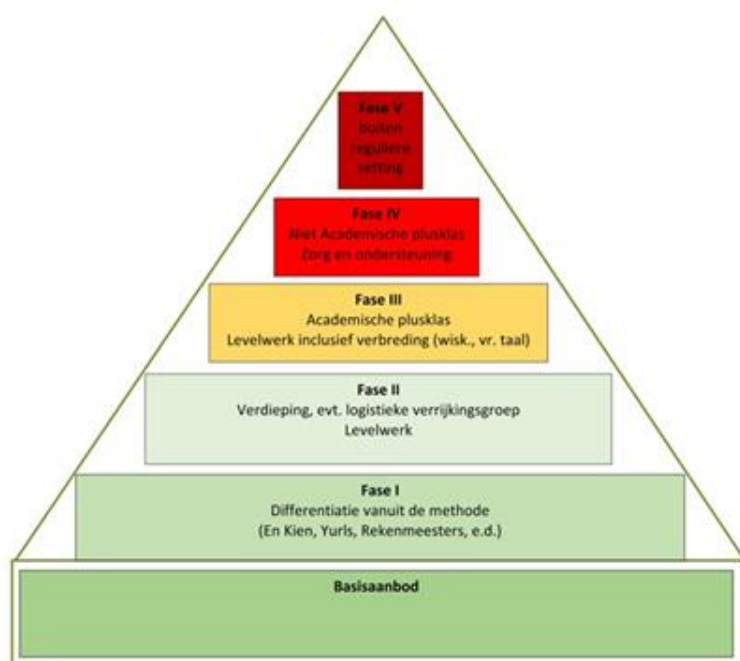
Fase V
buiten
reguliere
setting

Fase IV
Niet Academische plusklas
Zorg en ondersteuning

Fase III
Academische plusklas
Levelwerk inclusief verbreding (wisk., vr. taal)

Fase II
Verdieping, evt. logistieke verrijkingsgroep
Levelwerk

Fase I
Differentiatie vanuit de methode
(En Kien, Yurls, Rekenmeesters, e.d.)

Basisaanbod